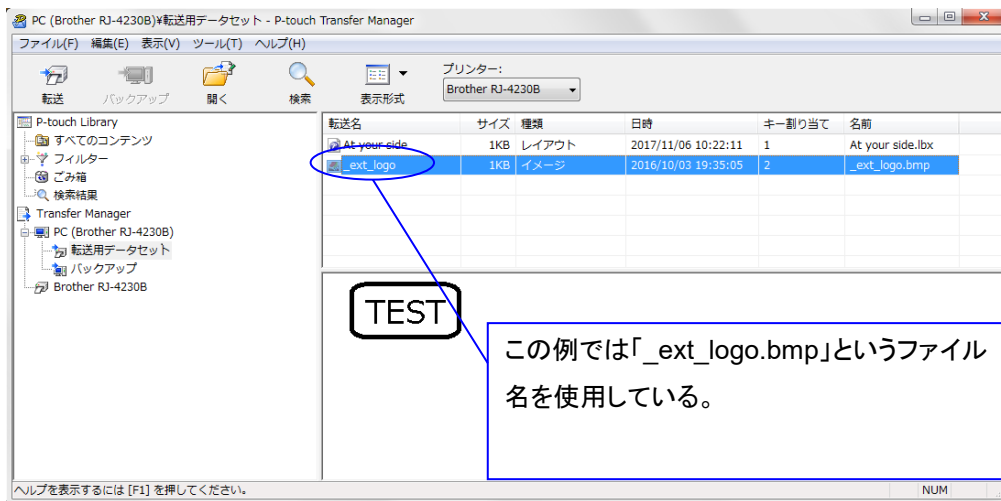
PC (Brother RJ-4230B)¥転送用データセット - P-touch Transfer Manager

ファイル(F) 編集(E) 表示(V) ツール(T) ヘルプ(H)

転送 バックアップ 開く 検索 表示形式

プリンター:
Brother RJ-4230B

P-touch Library
すべてのコンテンツ
フィルター
ごみ箱
検索結果
Transfer Manager
PC (Brother RJ-4230B)
転送用データセット
バックアップ
Brother RJ-4230B

| 転送名 | サイズ | 種類 | 日時 | キー割り当て | 名前 |
|---|---|---|---|---|---|
| At your side | 1KB | レイアウト | 2017/11/06 10:22:11 | 1 | At your side.lbx |
| _ext_logo | 1KB | イメージ | 2016/10/03 19:35:05 | 2 | _ext_logo.bmp |

TEST

この例では「_ext_logo.bmp」というファイル名を使用している。

ヘルプを表示するには [F1] を押してください。

NUM